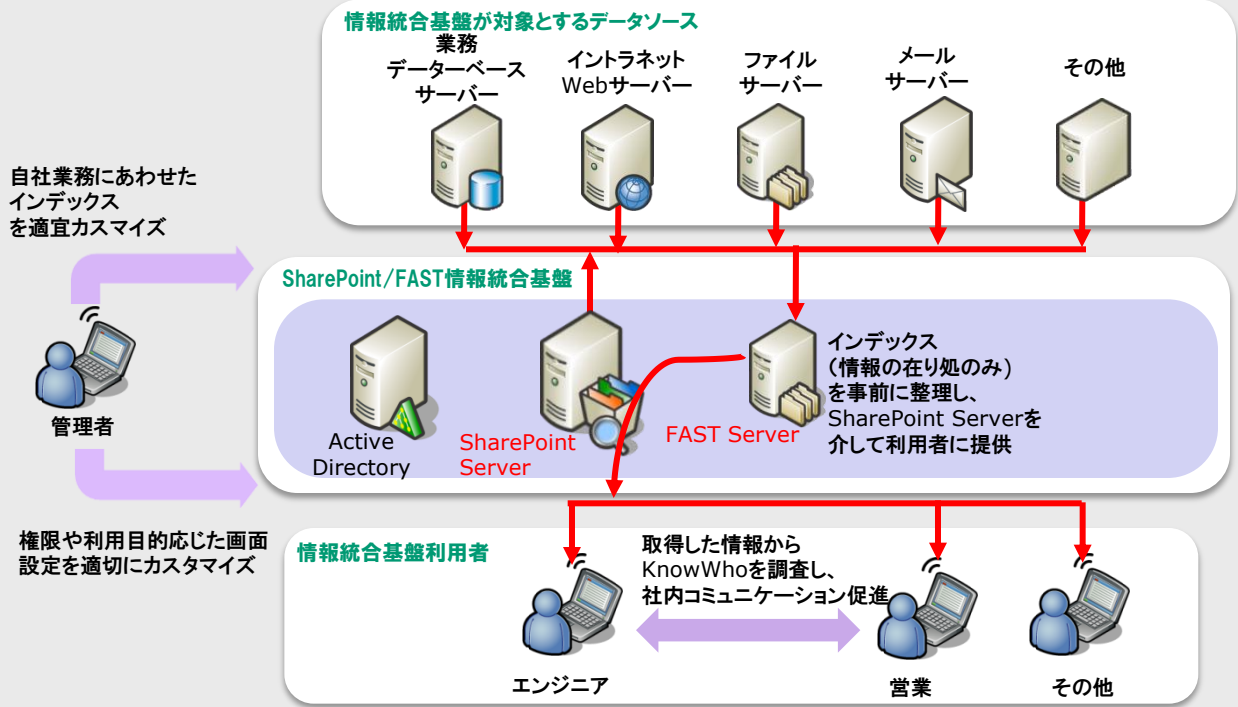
情報統合基盤が対象とするデータソース

業務
データーベース
サーバー

イントラネット
Webサーバー

ファイル
サーバー

メール
サーバー

その他

自社業務にあわせた
インデックス
を適宜カスマイズ

SharePoint/FAST情報統合基盤

管理者

Active
Directory

SharePoint
Server

FAST Server

インデックス
（情報の在り処のみ）
を事前に整理し、
SharePoint Serverを
介して利用者に提供

権限や利用目的応じた画面
設定を適切にカスタマイズ

情報統合基盤利用者

取得した情報から
KnowWhoを調査し、
社内コミュニケーション促進

エンジニア

営業

その他